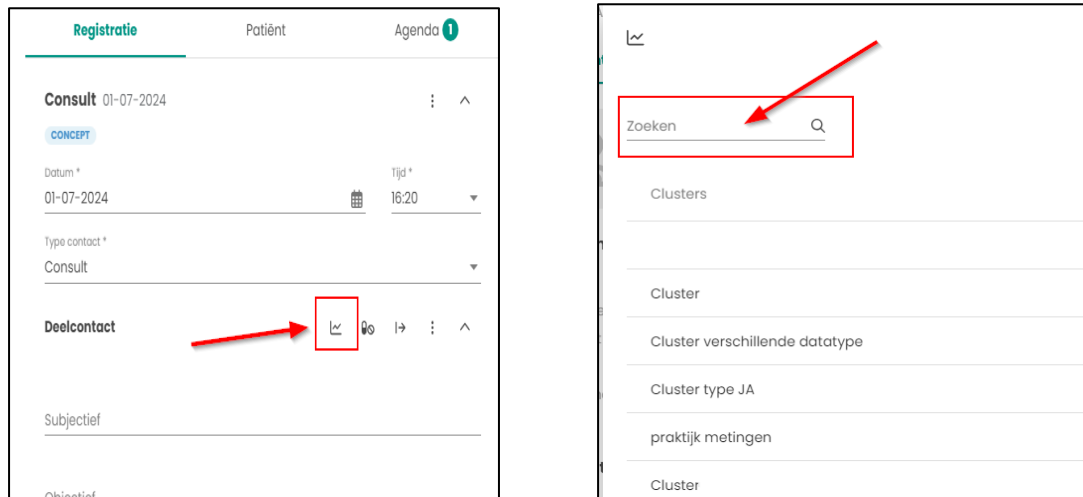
Registratie
Patiënt
Agenda 1

Consult 01-07-2024

CONCEPT

Datum *
01-07-2024

Tijd *
16:20

Type contact *
Consult

Deelcontact

Subjectief

Objectief

Zoeken

Clusters

Cluster

Cluster verschillende datatype

Cluster type JA

praktijk metingen

Cluster